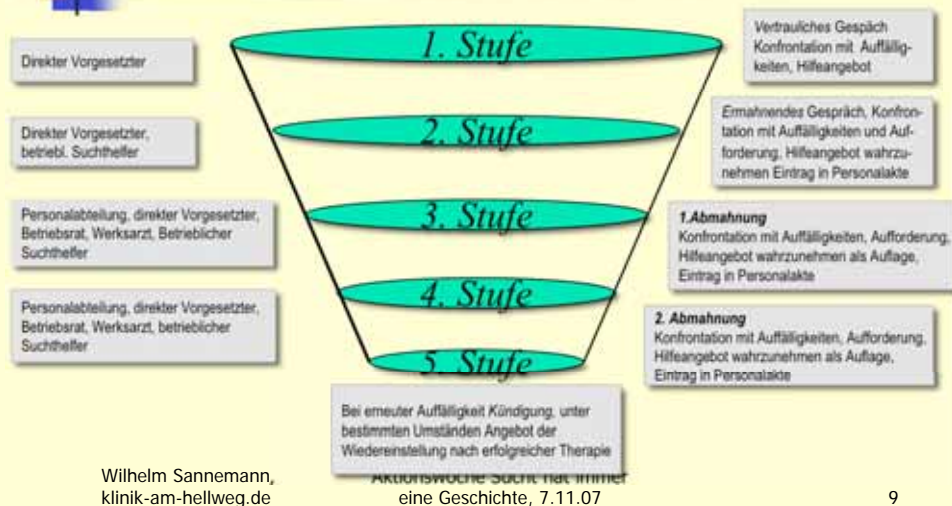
Direkter Vorgesetzter

1. Stufe

Vertrauliches Gespäch Konfrontation mit Auffälligkeiten, Hilfeangebot

Direkter Vorgesetzter, betriebl. Suchthelfer

2. Stufe

Ermahnendes Gespräch, Konfrontation mit Auffälligkeiten und Aufforderung, Hilfeangebot wahrzunehmen Eintrag in Personalakte

Personalabteilung, direkter Vorgesetzter, Betriebsrat, Werksarzt, Betrieblicher Suchthelfer

3. Stufe

1.Abmahnung
Konfrontation mit Auffälligkeiten, Aufforderung, Hilfeangebot wahrzunehmen als Auflage, Eintrag in Personalakte

Personalabteilung, direkter Vorgesetzter, Betriebsrat, Werksarzt, betrieblicher Suchthelfer

4. Stufe

2. Abmahnung
Konfrontation mit Auffälligkeiten, Aufforderung, Hilfeangebot wahrzunehmen als Auflage, Eintrag in Personalakte

5. Stufe

Bei erneuter Auffälligkeit Kündigung, unter bestimmten Umständen Angebot der Wiedereinstellung nach erfolgreicher Therapie

Wilhelm Sannemann, klinik-am-hellweg.de

Aktionswoche Sucht hat immer eine Geschichte, 7.11.07

9